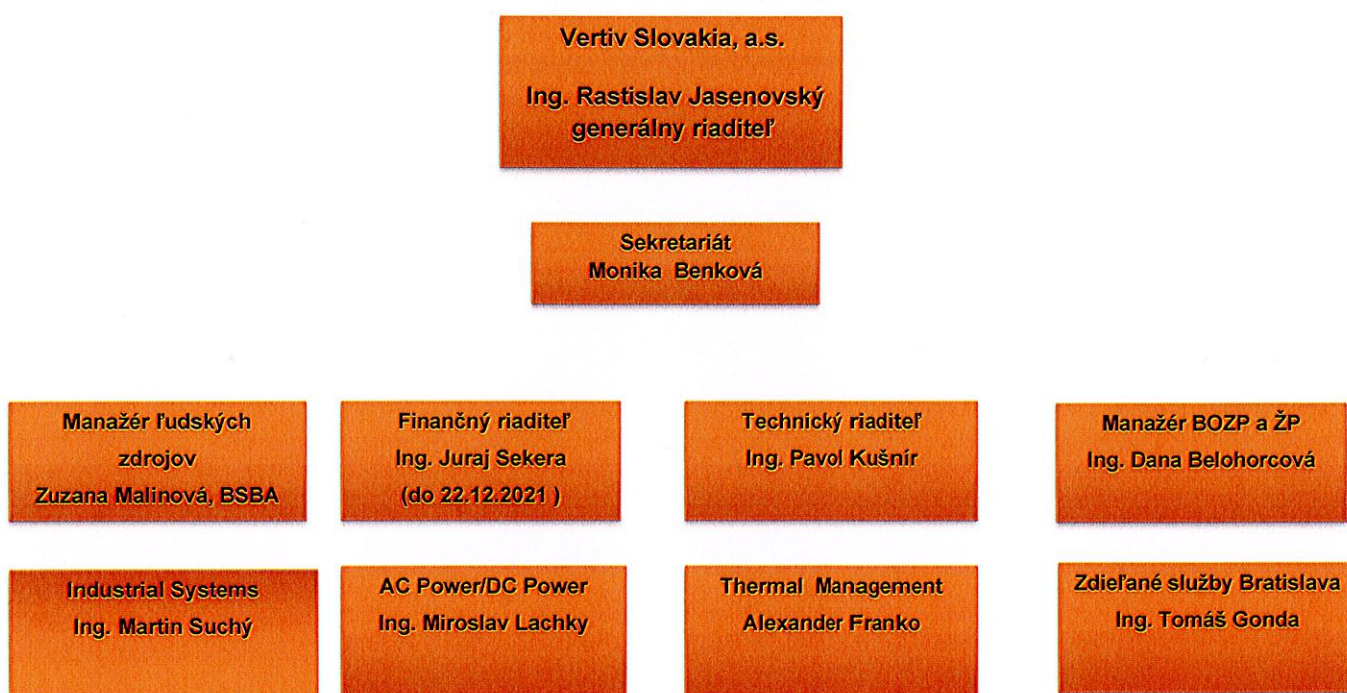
Vertiv Slovakia, a.s.

Ing. Rastislav Jasenovský
generálny riaditeľ

Sekretariát
Monika Benková

Manažér ľudských zdrojov
Zuzana Malinová, BSBA

Finančný riaditeľ
Ing. Juraj Sekera
(do 22.12.2021 )

Technický riaditeľ
Ing. Pavol Kušnír

Manažér BOZP a ŽP
Ing. Dana Belohorcová

Industrial Systems
Ing. Martin Suchý

AC Power/DC Power
Ing. Miroslav Lachky

Thermal Management
Alexander Franko

Zdieľané služby Bratislava
Ing. Tomáš Gonda